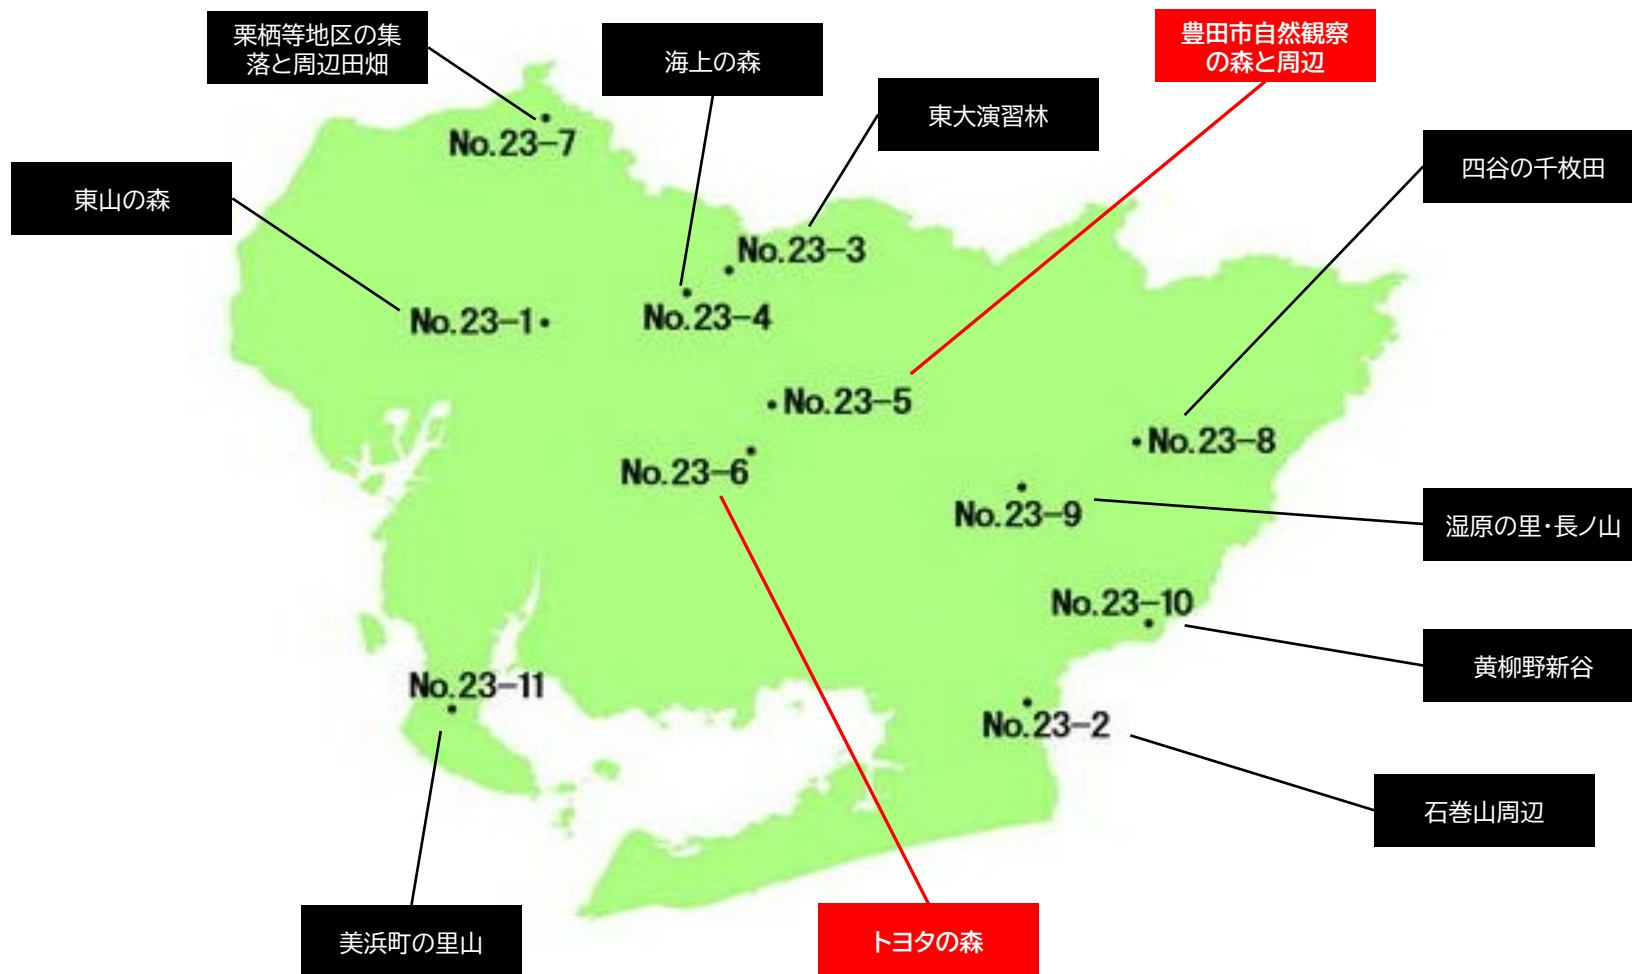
栗栖等地区の集落と周辺田畑

海上の森

豊田市自然観察の森と周辺

東大演習林

四谷の千枚田

東山の森

No.23-7

No.23-3

No.23-1

No.23-4

No.23-5

No.23-8

No.23-6

No.23-9

湿原の里・長ノ山

No.23-10

黄柳野新谷

No.23-11

No.23-2

石巻山周辺

美浜町の里山

トヨタの森